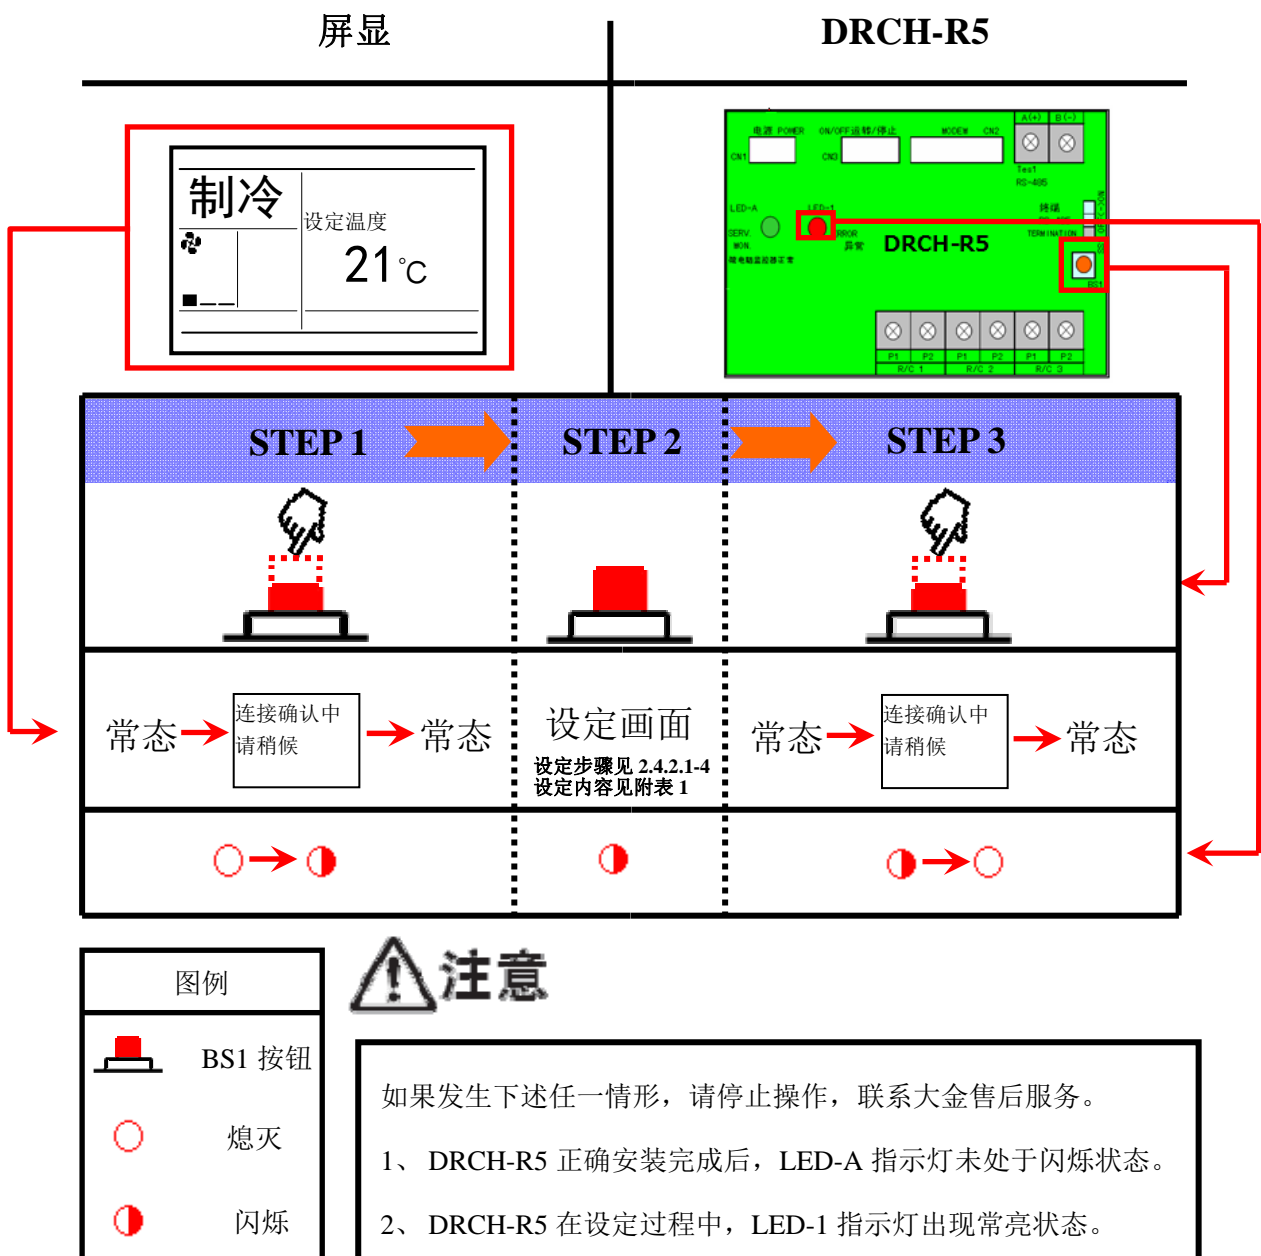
屏显

DRCH-R5

制冷

设定温度

21℃

电源 POWER　ON/OFF运转/停止　MODEM　CN2　A(+)　B(-)

CN1　CN3

Test

RS-485

LED-A　LED-1

SERV. MON.　ERROR 异常

DRCH-R5

终端

TERMINATION

BS1

P1　P2　P1　P2　P1　P2

R/C 1　R/C 2　R/C 3

STEP 1

STEP 2

STEP 3

常态　连接确认中 请稍候　常态

设定画面

设定步骤见 2.4.2.1-4
设定内容见附表 1

常态　连接确认中 请稍候　常态

图例

BS1 按钮

熄灭

闪烁

注意

如果发生下述任一情形，请停止操作，联系大金售后服务。

1、 DRCH-R5 正确安装完成后，LED-A 指示灯未处于闪烁状态。

2、 DRCH-R5 在设定过程中，LED-1 指示灯出现常亮状态。